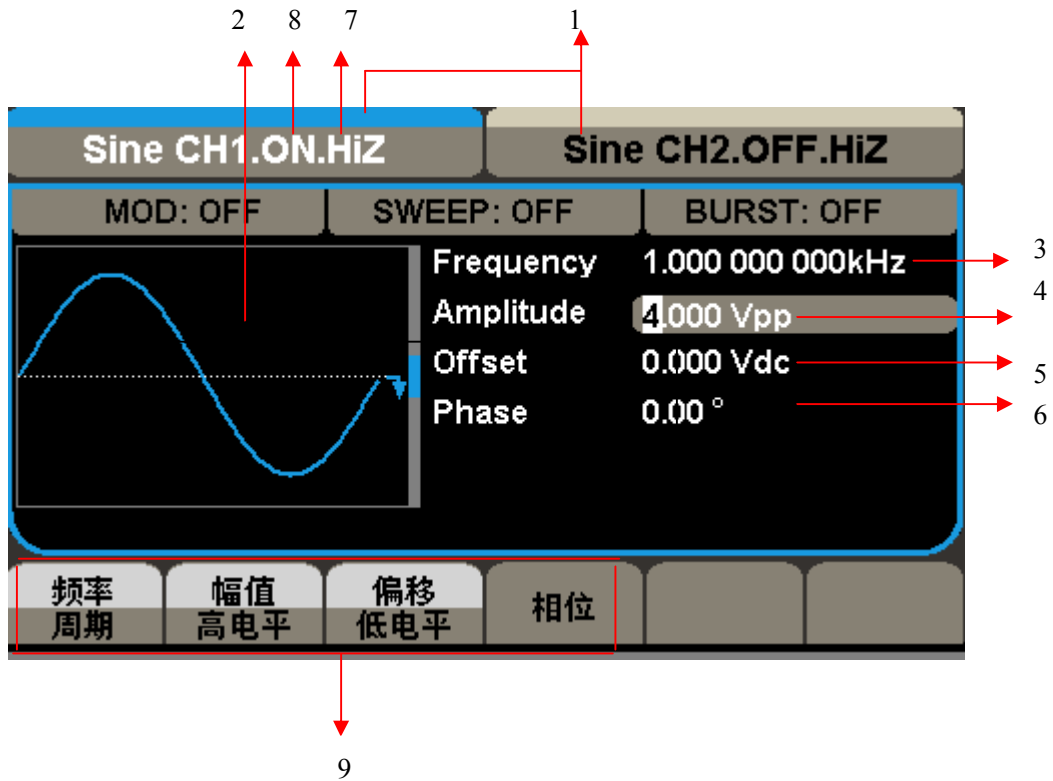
2 8 7 1

Sine CH1.ON.HiZ

Sine CH2.OFF.HiZ

MOD: OFF

SWEEP: OFF

BURST: OFF

Frequency 1.000 000 000kHz

3

Amplitude 4.000 Vpp

4

Offset 0.000 Vdc

5

Phase 0.00 °

6

频率 周期

幅值 高电平

偏移 低电平

相位

9